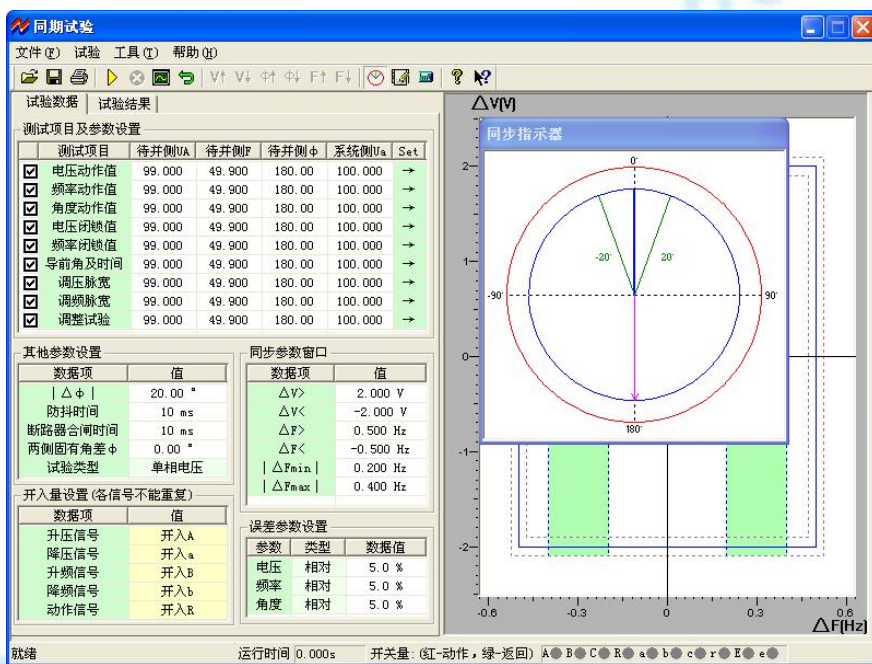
同期试验

文件(F) 试验 工具(T) 帮助(H)

试验数据 | 试验结果

测试项目及参数设置

| | 测试项目 | 待并侧UA | 待并侧F | 待并侧Φ | 系统侧Ua | Set |
|---|---|---|---|---|---|---|
| ☑ | 电压动作值 | 99.000 | 49.900 | 180.00 | 100.000 | → |
| ☑ | 频率动作值 | 99.000 | 49.900 | 180.00 | 100.000 | → |
| ☑ | 角度动作值 | 99.000 | 49.900 | 180.00 | 100.000 | → |
| ☑ | 电压闭锁值 | 99.000 | 49.900 | 180.00 | 100.000 | → |
| ☑ | 频率闭锁值 | 99.000 | 49.900 | 180.00 | 100.000 | → |
| ☑ | 导前角及时间 | 99.000 | 49.900 | 180.00 | 100.000 | → |
| ☑ | 调压脉宽 | 99.000 | 49.900 | 180.00 | 100.000 | → |
| ☑ | 调频脉宽 | 99.000 | 49.900 | 180.00 | 100.000 | → |
| ☑ | 调整试验 | 99.000 | 49.900 | 180.00 | 100.000 | → |

其他参数设置

| 数据项 | 值 |
|---|---|
| \|ΔΦ\| | 20.00 ° |
| 防抖时间 | 10 ms |
| 断路器合闸时间 | 10 ms |
| 两侧固有角差Φ | 0.00 ° |
| 试验类型 | 单相电压 |

同步参数窗口

| 数据项 | 值 |
|---|---|
| ΔV> | 2.000 V |
| ΔV< | -2.000 V |
| ΔF> | 0.500 Hz |
| ΔF< | -0.500 Hz |
| \|ΔFmin\| | 0.200 Hz |
| \|ΔFmax\| | 0.400 Hz |

开入量设置(各信号不能重复)

| 数据项 | 值 |
|---|---|
| 升压信号 | 开入A |
| 降压信号 | 开入a |
| 升频信号 | 开入B |
| 降频信号 | 开入b |
| 动作信号 | 开入R |

误差参数设置

| 参数 | 类型 | 数据值 |
|---|---|---|
| 电压 | 相对 | 5.0 % |
| 频率 | 相对 | 5.0 % |
| 角度 | 相对 | 5.0 % |

ΔV(V)

同步指示器

0° -20° 20° -90° 90° 180°

2 1 0 -1 -2

-0.6 -0.3 0 0.3 0.6 ΔF(Hz)

就绪 运行时间 0.000s 开关量:(红-动作,绿-返回) A B C R a b c r E e